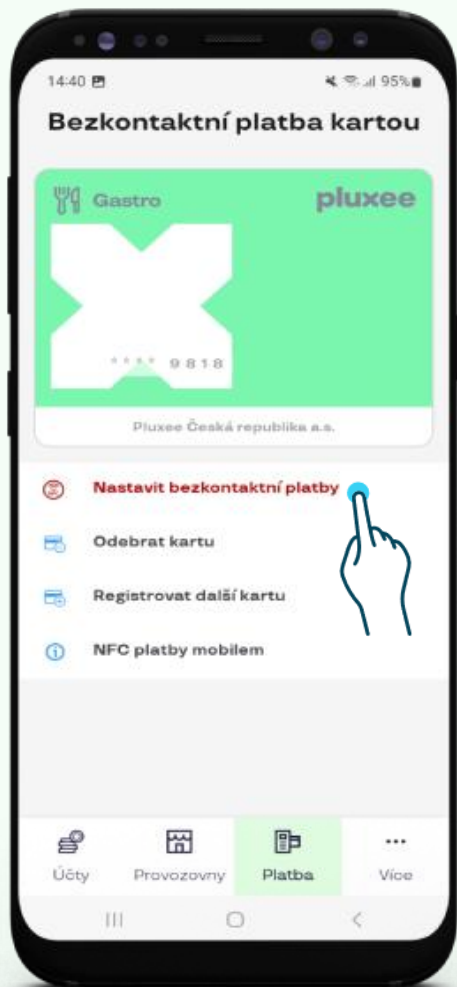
14:40

95%

Bezkontaktní platba kartou

Gastro

pluxee

**** 9818

Pluxee Česká republika a.s.

Nastavit bezkontaktní platby

Odebrat kartu

Registrovat další kartu

NFC platby mobilem

Účty

Provozovny

Platba

Více